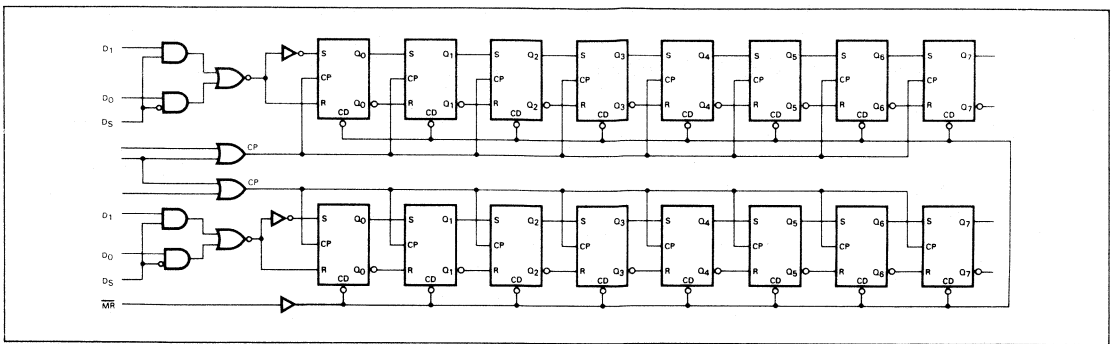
$D_1$
$D_0$
$D_S$
CP
CP
$D_1$
$D_0$
$D_S$
$\overline{MR}$

S $Q_0$ CP R $\overline{Q_0}$ CD
S $Q_1$ CP R $\overline{Q_1}$ CD
S $Q_2$ CP R $\overline{Q_2}$ CD
S $Q_3$ CP R $\overline{Q_3}$ CD
S $Q_4$ CP R $\overline{Q_4}$ CD
S $Q_5$ CP R $\overline{Q_5}$ CD
S $Q_6$ CP R $\overline{Q_6}$ CD
S $Q_7$ CP R $\overline{Q_7}$ CD

S $Q_0$ CP R $\overline{Q_0}$ CD
S $Q_1$ CP R $\overline{Q_1}$ CD
S $Q_2$ CP R $\overline{Q_2}$ CD
S $Q_3$ CP R $\overline{Q_3}$ CD
S $Q_4$ CP R $\overline{Q_4}$ CD
S $Q_5$ CP R $\overline{Q_5}$ CD
S $Q_6$ CP R $\overline{Q_6}$ CD
S $Q_7$ CP R $\overline{Q_7}$ CD